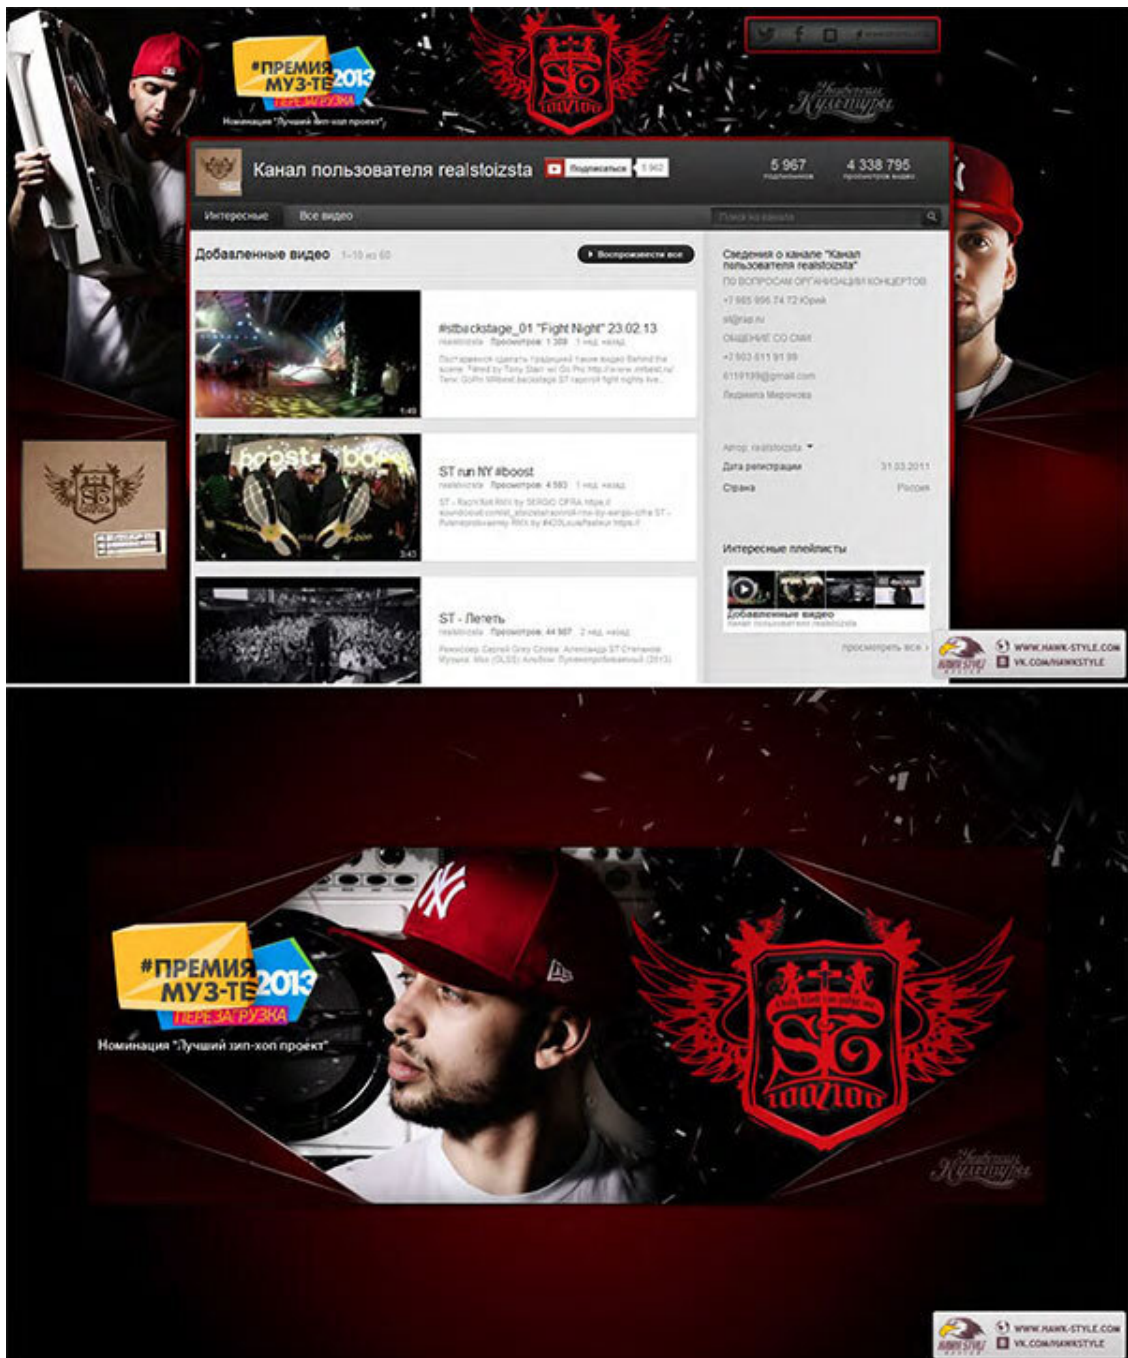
#ПРЕМИЯ МУЗ-ТВ 2013
ПЕРЕЗАГРУЗКА
Номинация "Лучший хип-хоп проект"

ST 100%100

Живущие Культуры

Канал пользователя realstoizsta
Подписаться 5 962
5 967 подписчиков
4 338 795 просмотров видео

Интересные Все видео
Поиск по каналу

Добавленные видео 1–10 из 60
Воспроизвести все

#stbackstage_01 "Fight Night" 23.02.13
realstoizsta Просмотров: 1 309 1 нед. назад
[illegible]
1:49

ST run NY #boost
realstoizsta Просмотров: 4 583 1 нед. назад
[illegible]
3:43

ST - Лететь
realstoizsta Просмотров: 44 907 2 нед. назад
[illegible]

Сведения о канале "Канал пользователя realstoizsta"
ПО ВОПРОСАМ ОРГАНИЗАЦИИ КОНЦЕРТОВ
+7 985 996 74 72 Юрий
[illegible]
ОБЩЕНИЕ СО СМИ
+7 903 511 91 99
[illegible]@gmail.com
Людмила Миронова

Автор: realstoizsta
Дата регистрации 31.03.2011
Страна Россия

Интересные плейлисты
Добавленные видео
Канал пользователя realstoizsta
просмотреть все

WWW.HAWK-STYLE.COM
VK.COM/HAWKSTYLE

#ПРЕМИЯ МУЗ-ТВ 2013
ПЕРЕЗАГРУЗКА
Номинация "Лучший хип-хоп проект"

ST 100%100

Живущие Культуры

WWW.HAWK-STYLE.COM
VK.COM/HAWKSTYLE